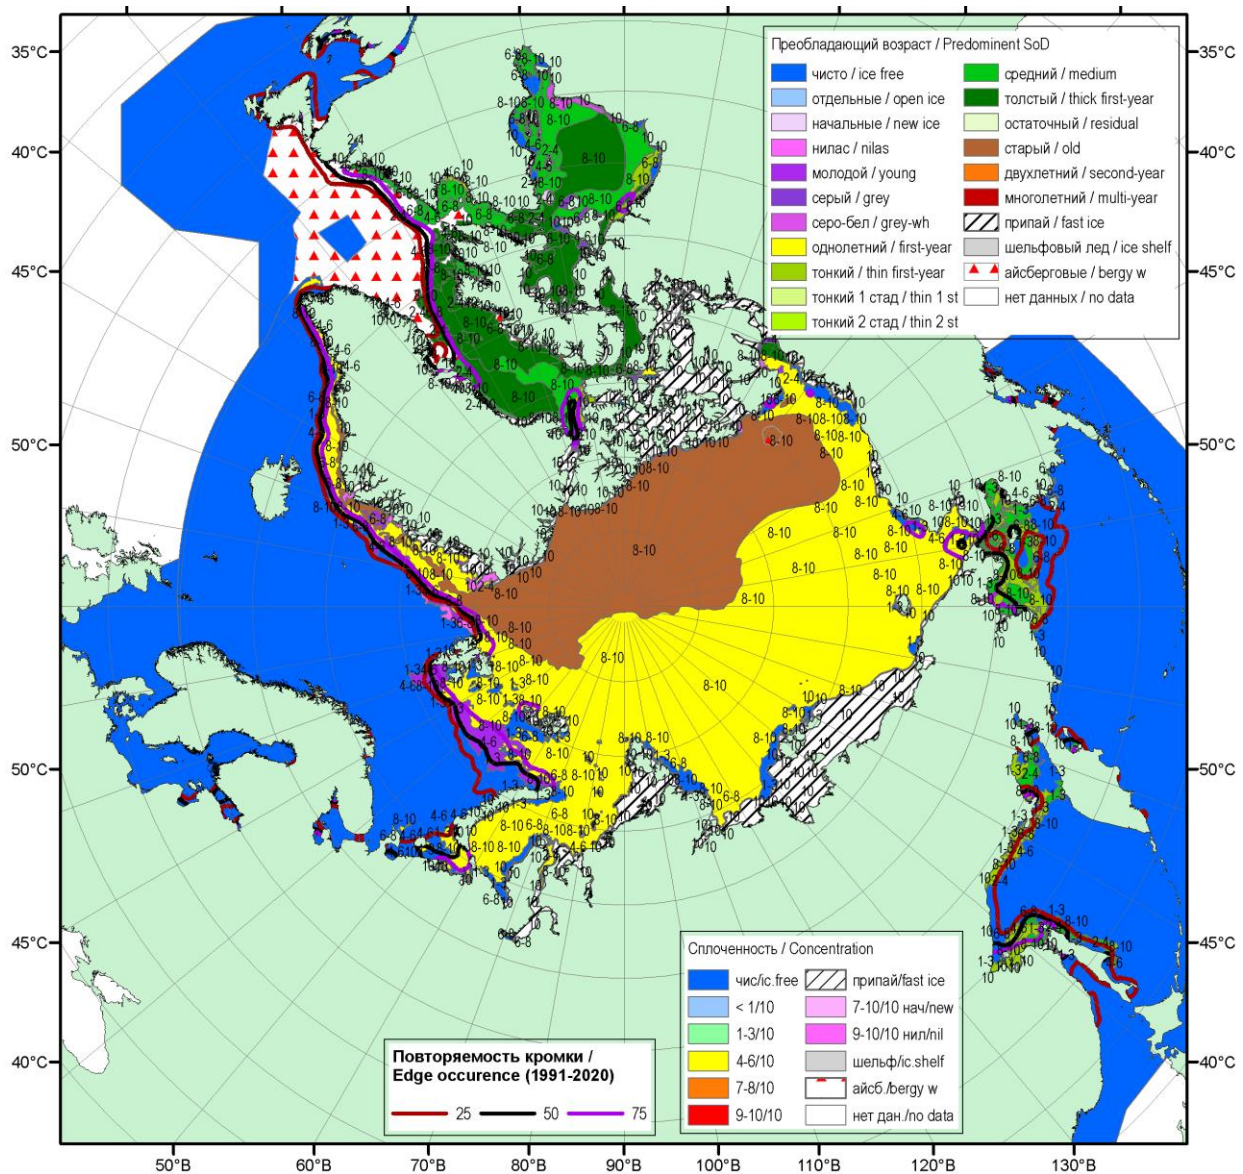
35°C
40°C
45°C
50°C
50°C
45°C
40°C
35°C
40°C
45°C
50°C
50°C
45°C
40°C

Преобладающий возраст / Predominent SoD

чисто / ice free
отдельные / open ice
начальные / new ice
нилас / nilas
молодой / young
серый / grey
серо-бел / grey-wh
однолетний / first-year
тонкий / thin first-year
тонкий 1 стад / thin 1 st
тонкий 2 стад / thin 2 st
средний / medium
толстый / thick first-year
остаточный / residual
старый / old
двухлетний / second-year
многолетний / multi-year
припай / fast ice
шельфовый лед / ice shelf
айсберговые / bergy w
нет данных / no data

Сплоченность / Concentration

чис/ic.free
< 1/10
1-3/10
4-6/10
7-8/10
9-10/10
припай/fast ice
7-10/10 нач/new
9-10/10 нил/nil
шельф/ic.shelf
айсб./bergy w
нет дан./no data

Повторяемость кромки / Edge occurence (1991-2020)

25
50
75

8-10
8-10
8-10
8-10
8-10
8-10
1-3
4-6
10

50°B
60°B
70°B
80°B
90°B
100°B
110°B
120°B
130°B